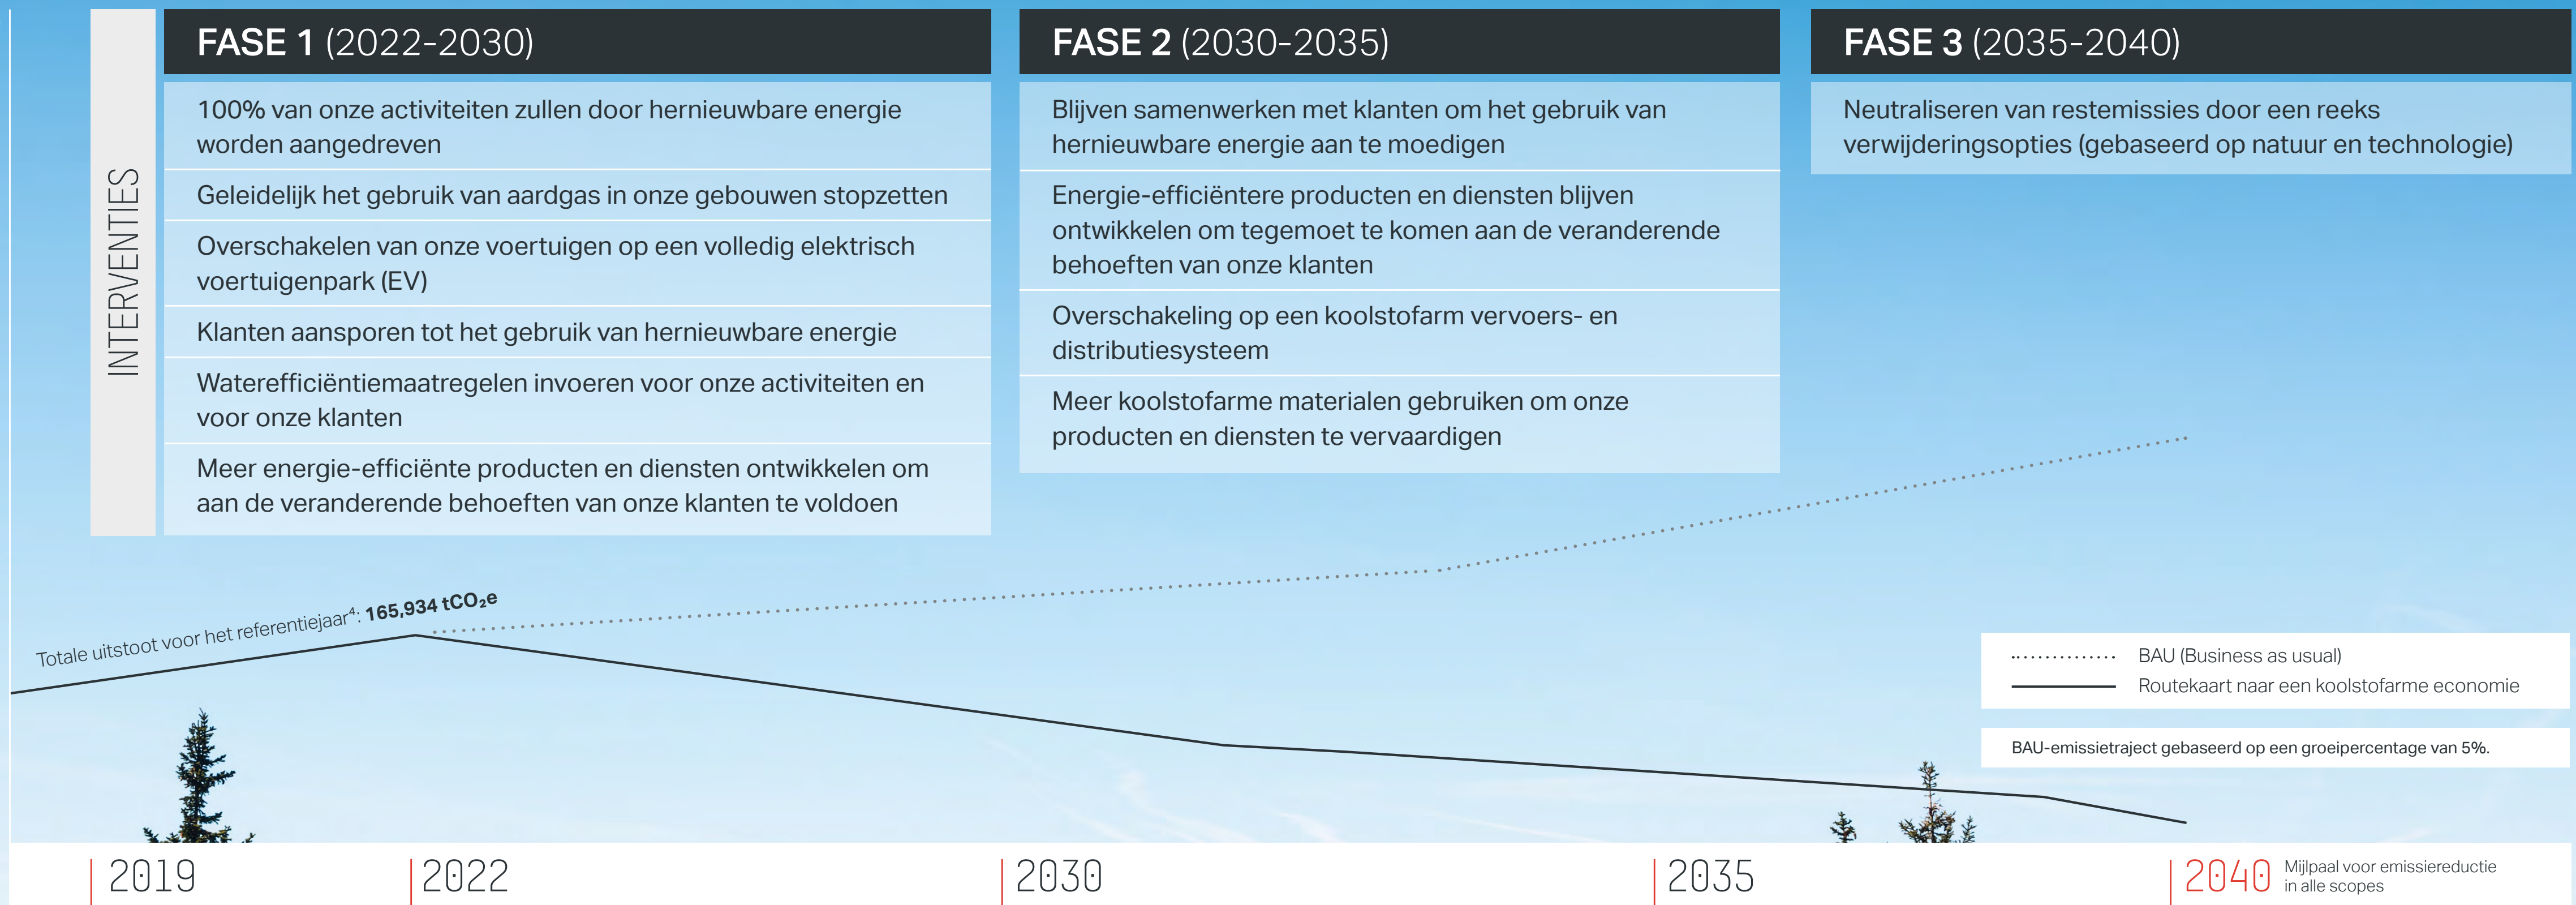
INTERVENTIES

FASE 1 (2022-2030)

100% van onze activiteiten zullen door hernieuwbare energie worden aangedreven

Geleidelijk het gebruik van aardgas in onze gebouwen stopzetten

Overschakelen van onze voertuigen op een volledig elektrisch voertuigenpark (EV)

Klanten aansporen tot het gebruik van hernieuwbare energie

Waterefficiëntiemaatregelen invoeren voor onze activiteiten en voor onze klanten

Meer energie-efficiënte producten en diensten ontwikkelen om aan de veranderende behoeften van onze klanten te voldoen

FASE 2 (2030-2035)

Blijven samenwerken met klanten om het gebruik van hernieuwbare energie aan te moedigen

Energie-efficiëntere producten en diensten blijven ontwikkelen om tegemoet te komen aan de veranderende behoeften van onze klanten

Overschakeling op een koolstofarm vervoers- en distributiesysteem

Meer koolstofarme materialen gebruiken om onze producten en diensten te vervaardigen

FASE 3 (2035-2040)

Neutraliseren van restemissies door een reeks verwijderingsopties (gebaseerd op natuur en technologie)

Totale uitstoot voor het referentiejaar$^4$: 165,934 $tCO_2e$

BAU (Business as usual)
Routekaart naar een koolstofarme economie

BAU-emissietraject gebaseerd op een groeipercentage van 5%.

2019 2022 2030 2035 2040 Mijlpaal voor emissiereductie in alle scopes